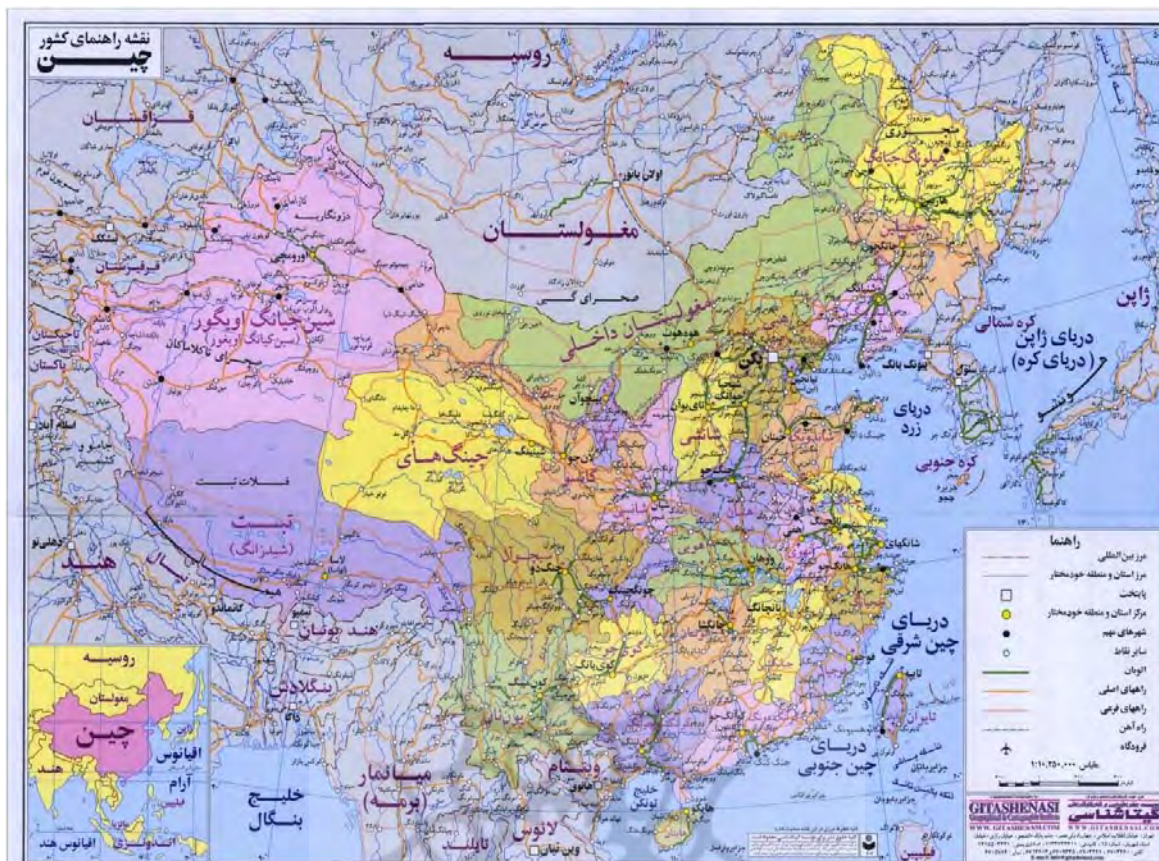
نقشه راهنمای کشور
چین

روسیه
قزاقستان
مغولستان
اولان باتور
صحرای گبی
مغولستان داخلی
سین کیانگ اویگور
(سین کیانگ اویغور)
صحرای تاکلاماکان
قرقیزستان
تاجیکستان
پاکستان
اسلام آباد
جامو و کشمیر
فلات تبت
تبت
(شیزانگ)
چینگ های
هند
دهلی نو
نپال
کاتماندو
بوتان
هند
بنگلادش
داکا
میانمار
(برمه)
خلیج بنگال
لائوس
ویتنام
تایلند
پکن
تیانجین
شانشی
سیچوان
چونگ کینگ
شانگهای
هونگ کنگ
تایوان
تایپه
کره شمالی
کره جنوبی
سئول
ژاپن
دریای ژاپن
(دریای کره)
دریای زرد
دریای چین شرقی
دریای چین جنوبی
خلیج تونکن
هانوی
منچوری
هیلونگ جیانگ
جیلین

راهنما
مرز بین‌المللی
مرز استان و منطقه خودمختار
پایتخت
مرکز استان و منطقه خودمختار
شهرهای مهم
سایر نقاط
اتوبان
راههای اصلی
راههای فرعی
راه آهن
فرودگاه
مقیاس ۱:۱۰,۲۵۰,۰۰۰

روسیه
مغولستان
چین
هند
اقیانوس آرام
اقیانوس هند
اندونزی

GITASHENASI
گیتاشناسی
WWW.GITASHENASI.COM